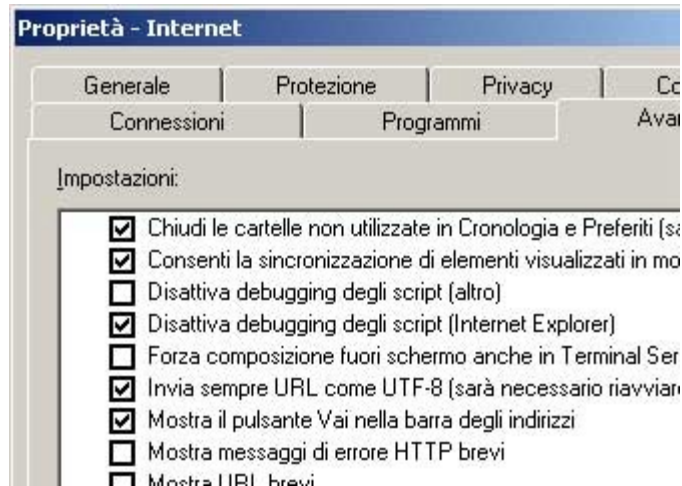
Proprietà - Internet

Generale | Protezione | Privacy | Co
Connessioni | Programmi | Ava

Impostazioni:

☑ Chiudi le cartelle non utilizzate in Cronologia e Preferiti (sa
☑ Consenti la sincronizzazione di elementi visualizzati in mo
☐ Disattiva debugging degli script (altro)
☑ Disattiva debugging degli script (Internet Explorer)
☐ Forza composizione fuori schermo anche in Terminal Ser
☑ Invia sempre URL come UTF-8 (sarà necessario riavviare
☑ Mostra il pulsante Vai nella barra degli indirizzi
☐ Mostra messaggi di errore HTTP brevi
☐ Mostra URL brevi